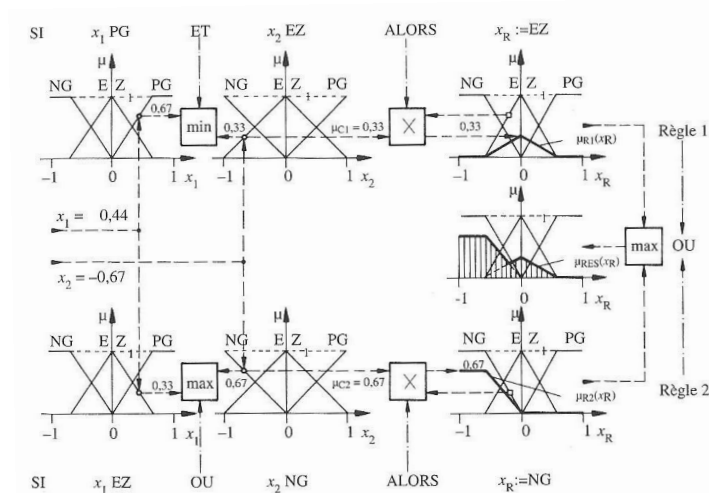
SI $x_1$ PG

ET

$x_2$ EZ

ALORS

$x_R$ :=EZ

μ

NG E Z PG

1

0,67

min

0,33

μ

NG E Z PG

$\mu_{C1} = 0,33$

×

μ

NG E Z PG

0,33

$\mu_{R1}(x_R)$

Règle 1

−1 0 1 $x_1$

−1 0 1 $x_2$

−1 0 1 $x_R$

$x_1 =$ 0,44

$x_2 = -0,67$

μ

max

OU

$\mu_{RES}(x_R)$

−1 0 1 $x_R$

μ

NG E Z PG

1

0,33

max

μ

NG E Z PG

0,67

$\mu_{C2} = 0,67$

×

μ

NG E Z PG

0,67

$\mu_{R2}(x_R)$

Règle 2

−1 0 1 $x_1$

−1 0 1 $x_2$

−1 0 1 $x_R$

SI $x_1$ EZ

OU

$x_2$ NG

ALORS

$x_R$ :=NG